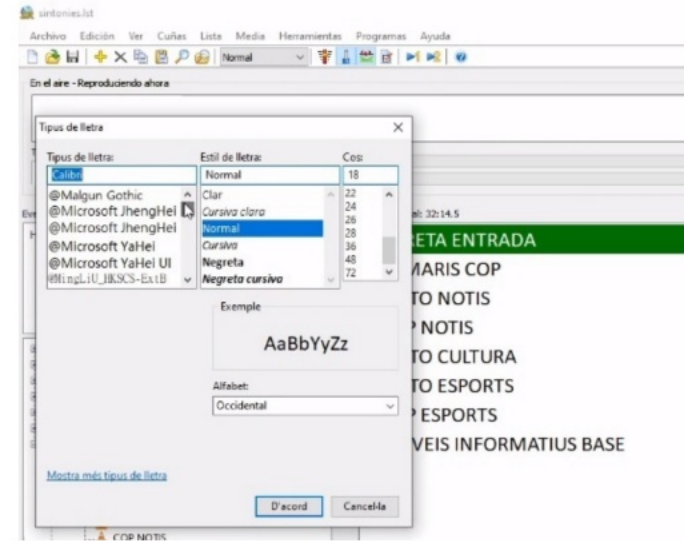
sintonies.lst

Archivo Edición Ver Cuñas Lista Media Herramientas Programas Ayuda

Normal

En el aire - Reproduciendo ahora

Tipus de lletra

Tipus de lletra:
Calibri
@Malgun Gothic
@Microsoft JhengHei
@Microsoft JhengHei
@Microsoft YaHei
@Microsoft YaHei UI
@MingLiU_HKSCS-ExtB

Estil de lletra:
Normal
Clar
Cursiva clara
Normal
Cursiva
Negreta
Negreta cursiva

Cos:
18
22
24
26
28
36
48
72

Exemple
AaBbYyZz

Alfabet:
Occidental

Mostra més tipus de lletra

D'acord
Cancel·la

Ev
H

al: 32:14.5
ETA ENTRADA
MARIS COP
TO NOTIS
NOTIS
TO CULTURA
TO ESPORTS
ESPORTS
VEIS INFORMATIUS BASE

COP NOTIS